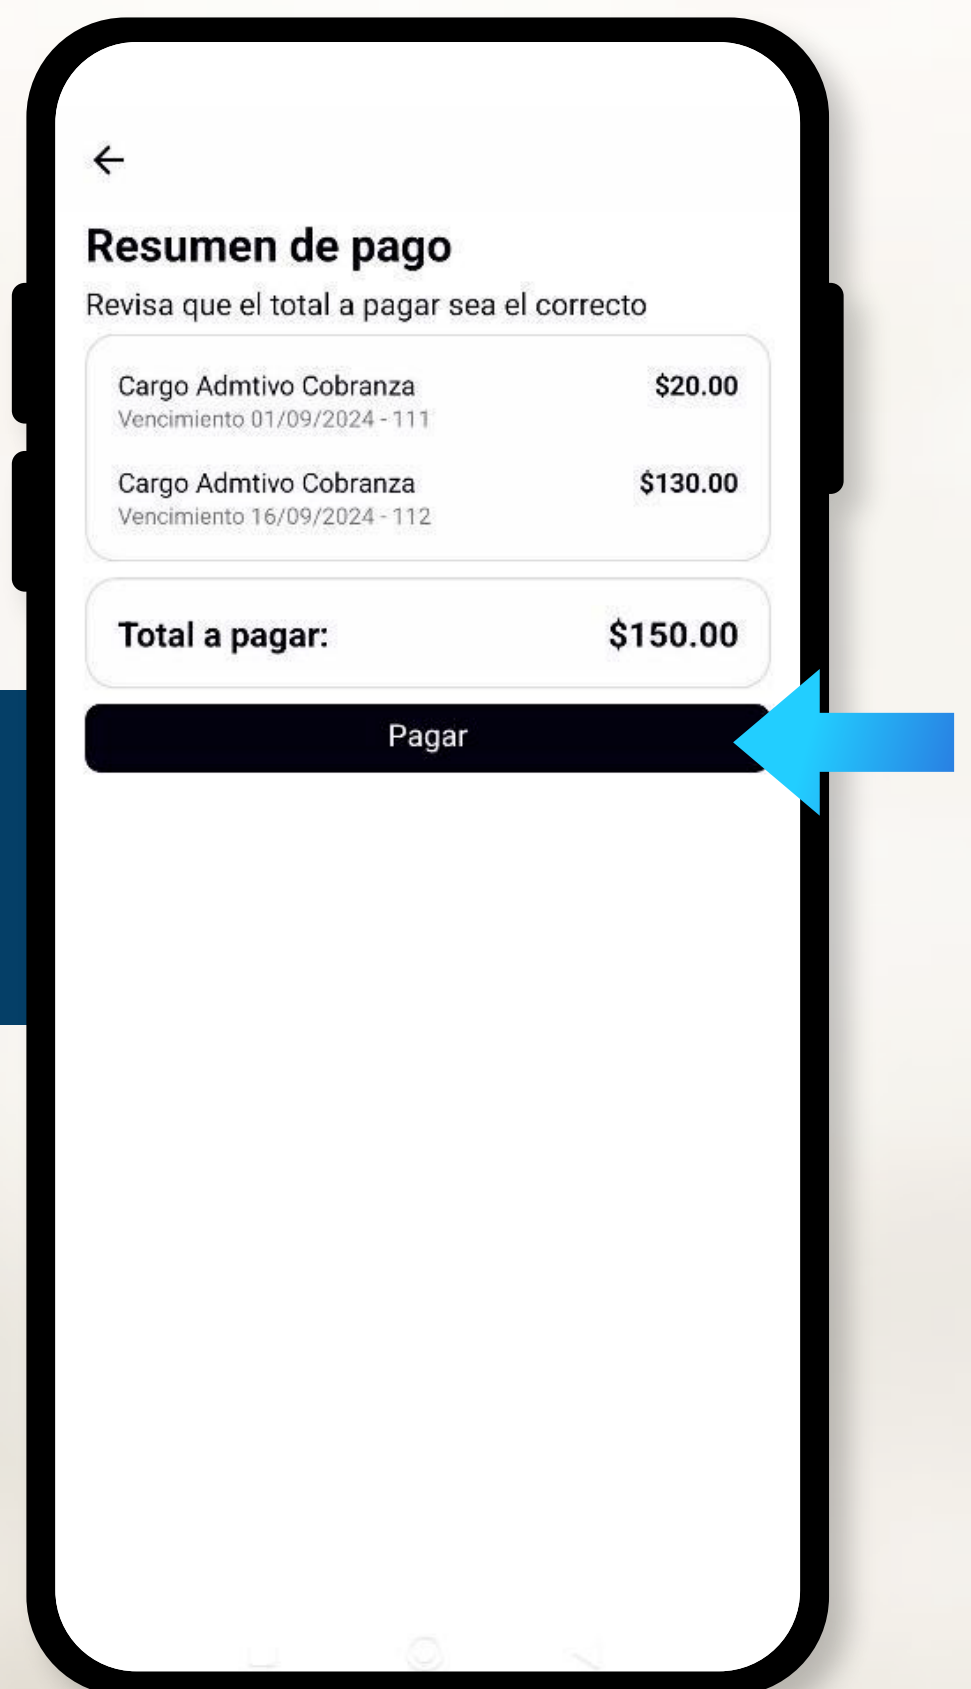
←

Resumen de pago

Revisa que el total a pagar sea el correcto

Cargo Admtivo Cobranza $20.00
Vencimiento 01/09/2024 - 111

Cargo Admtivo Cobranza $130.00
Vencimiento 16/09/2024 - 112

Total a pagar: $150.00

Pagar